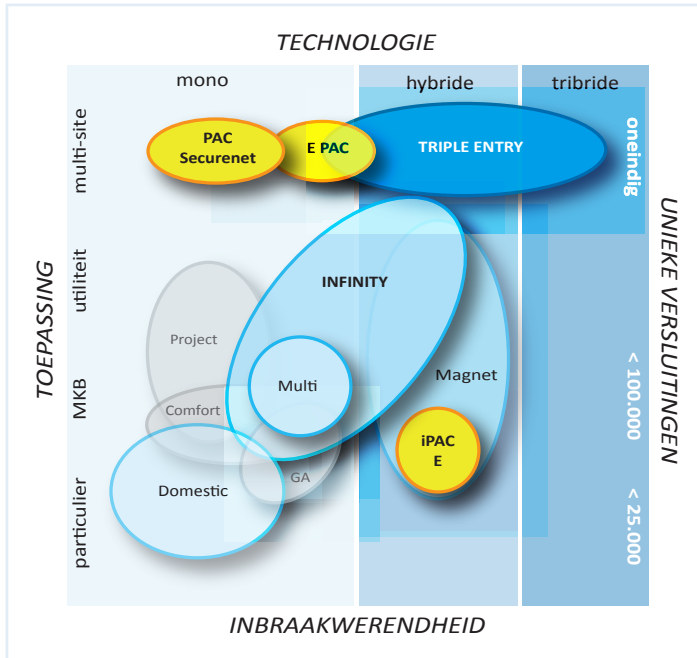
TECHNOLOGIE

mono

hybride

tribride

multi-site

utiliteit

MKB

particulier

TOEPASSING

PAC Securenet

E PAC

TRIPLE ENTRY

oneindig

INFINITY

Project

Multi

Magnet

Comfort

iPAC E

GA

Domestic

< 100.000

< 25.000

UNIEKE VERSLUITINGEN

INBRAAKWERENDHEID